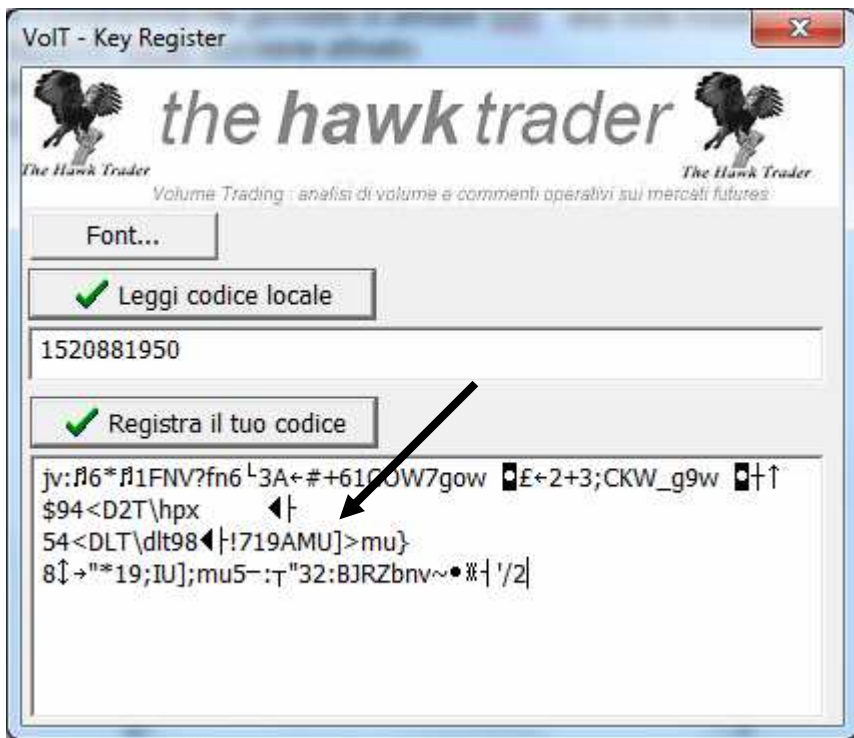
VolT - Key Register

The Hawk Trader

the hawk trader

The Hawk Trader

Volume Trading : analisi di volume e commenti operativi sui mercati futures

Font...

Leggi codice locale

1520881950

Registra il tuo codice

jv:♫6*♫1FNV?fn6└3A←#+61COW7gow ◘£←2+3;CKW_g9w ◘┼↑
$94<D2T\hpx ◄├
54<DLT\dlt98◄├!719AMU]>mu}
8↕→"*19;IU];mu5−:┬"32:BJRZbnv~•※┤'/2